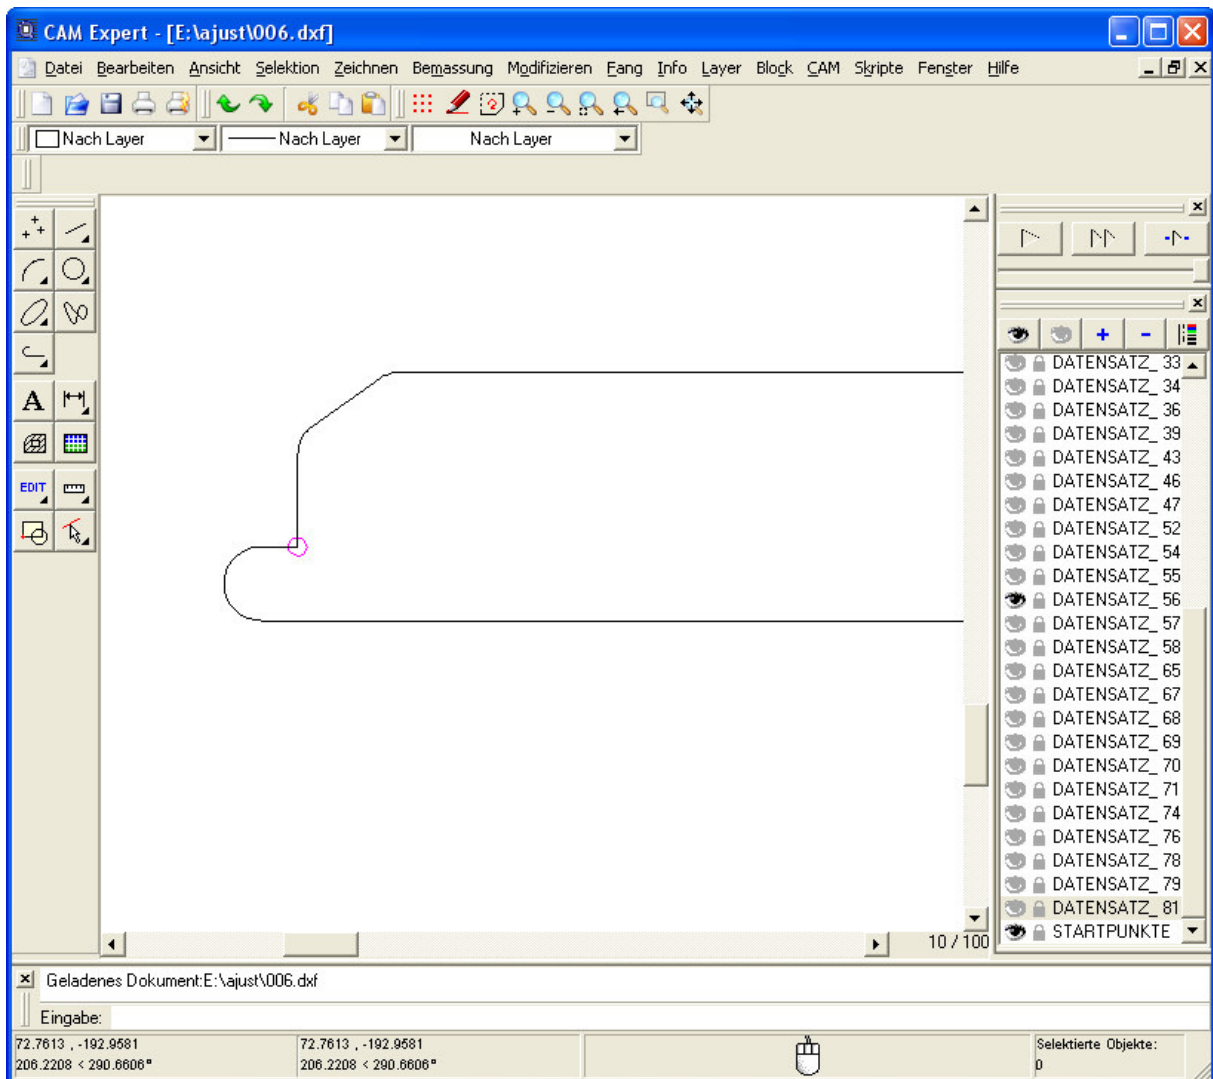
CAM Expert - [E:\ajust\006.dxf]

Datei Bearbeiten Ansicht Selektion Zeichnen Bemassung Modifizieren Fang Info Layer Block CAM Skripte Fenster Hilfe

Nach Layer
Nach Layer
Nach Layer

EDIT

DATENSATZ_33
DATENSATZ_34
DATENSATZ_36
DATENSATZ_39
DATENSATZ_43
DATENSATZ_46
DATENSATZ_47
DATENSATZ_52
DATENSATZ_54
DATENSATZ_55
DATENSATZ_56
DATENSATZ_57
DATENSATZ_58
DATENSATZ_65
DATENSATZ_67
DATENSATZ_68
DATENSATZ_69
DATENSATZ_70
DATENSATZ_71
DATENSATZ_74
DATENSATZ_76
DATENSATZ_78
DATENSATZ_79
DATENSATZ_81
STARTPUNKTE

10 / 100

Geladenes Dokument:E:\ajust\006.dxf

Eingabe:

72.7613 , -192.9581
206.2208 < 290.6606°

72.7613 , -192.9581
206.2208 < 290.6606°

Selektierte Objekte:
0